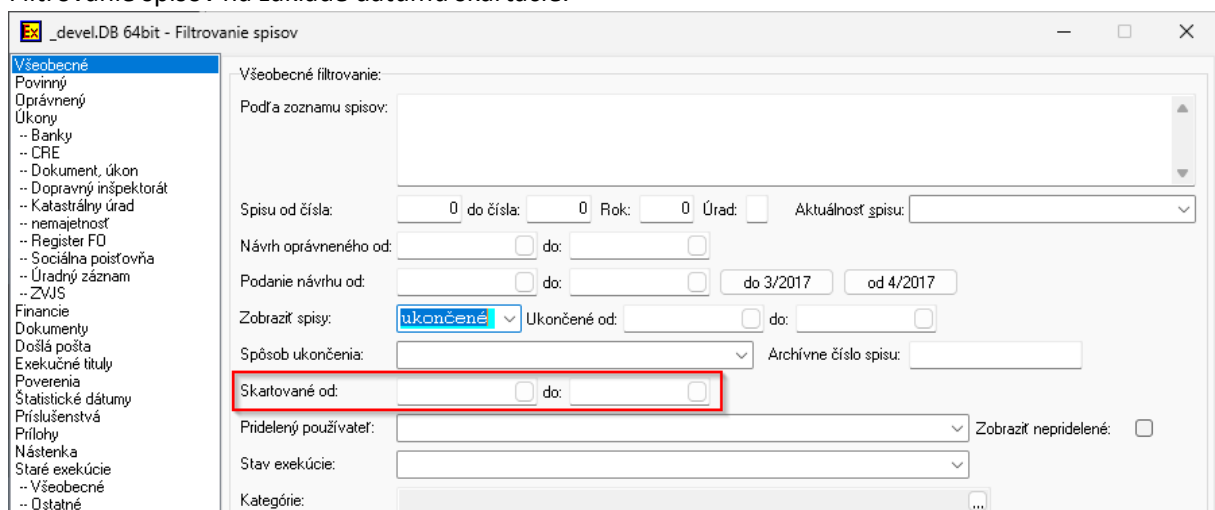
Filtrovanie spisov na základe dátumu skartácie:

_devel.DB 64bit - Filtrovanie spisov

Všeobecné
Povinný
Oprávnený
Úkony
-- Banky
-- CRE
-- Dokument, úkon
-- Dopravný inšpektorát
-- Katastrálny úrad
-- nemajetnosť
-- Register FO
-- Sociálna poisťovňa
-- Úradný záznam
-- ZVJS
Financie
Dokumenty
Došlá pošta
Exekučné tituly
Poverenia
Štatistické dátumy
Príslušenstvá
Prílohy
Nástenka
Staré exekúcie
-- Všeobecné
-- Ostatné

Všeobecné filtrovanie:
Podľa zoznamu spisov:
Spisu od čísla: 0 do čísla: 0 Rok: 0 Úrad: Aktuálnosť spisu:
Návrh oprávneného od: do:
Podanie návrhu od: do: do 3/2017 od 4/2017
Zobraziť spisy: ukončené Ukončené od: do:
Spôsob ukončenia: Archívne číslo spisu:
Skartované od: do:
Pridelený používateľ: Zobraziť nepridelené:
Stav exekúcie:
Kategórie: ...